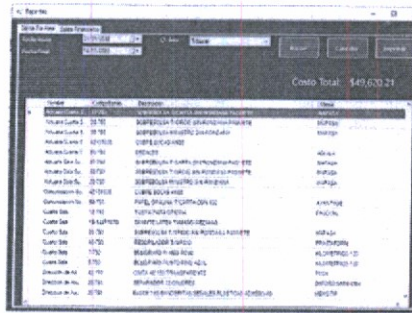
Reportes

Salida Por Area | Salida Financiera

Fecha Inicial

Fecha Final

Buscar

Cancelar

Imprimir

Costo Total: $49,620.21

| Nombre | Codigo/Serie | Descripcion | Oficina |
|---|---|---|---|
| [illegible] | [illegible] | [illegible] | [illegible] |